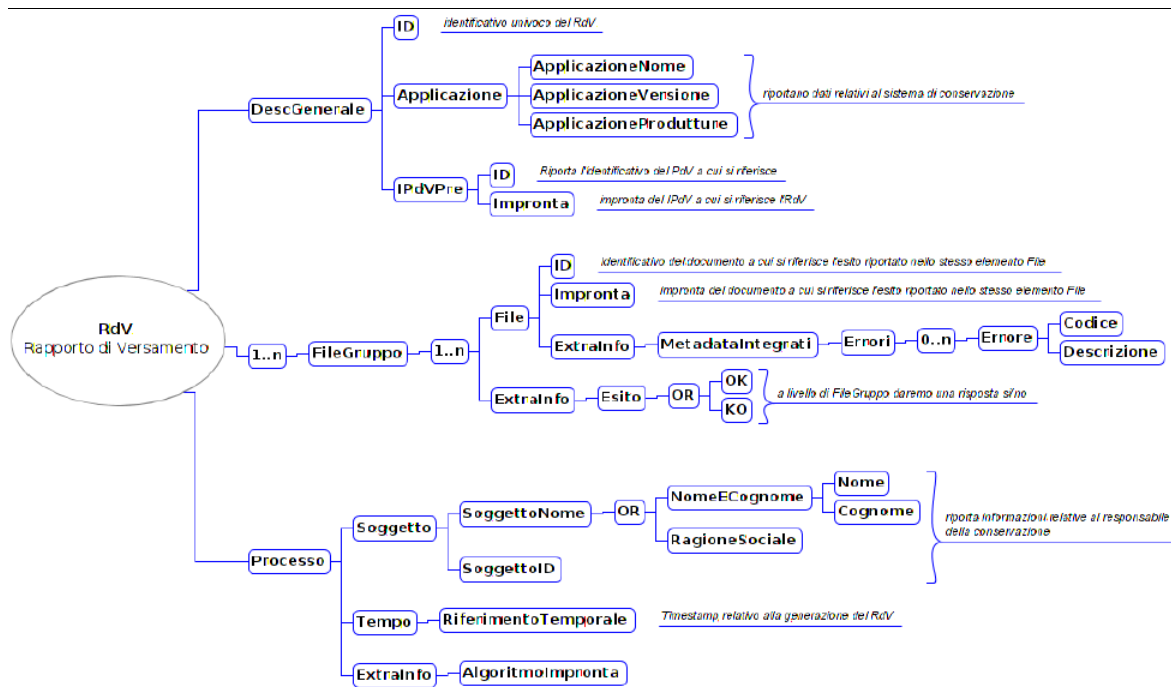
RdV
Rapporto di Versamento

DescGenerale

ID

identificativo univoco del RdV

Applicazione

ApplicazioneNome

ApplicazioneVersione

ApplicazioneProduttore

riportano dati relativi al sistema di conservazione

IPdVPre

ID

Riporta l'identificativo del PdV a cui si riferisce

Impronta

impronta del IPdV a cui si riferisce l'RdV

1..n

FileGruppo

1..n

File

ID

identificativo del documento a cui si riferisce l'esito riportato nello stesso elemento File

Impronta

impronta del documento a cui si riferisce l'esito riportato nello stesso elemento File

ExtraInfo

MetadataIntegrati

Errori

0..n

Errore

Codice

Descrizione

ExtraInfo

Esito

OR

OK

KO

a livello di FileGruppo daremo una risposta sì/no

Processo

Soggetto

SoggettoNome

OR

NomeECognome

Nome

Cognome

RagioneSociale

SoggettoID

riporta informazioni relative al responsabile della conservazione

Tempo

RiferimentoTemporale

Timestamp relativo alla generazione del RdV

ExtraInfo

AlgoritmoImpronta